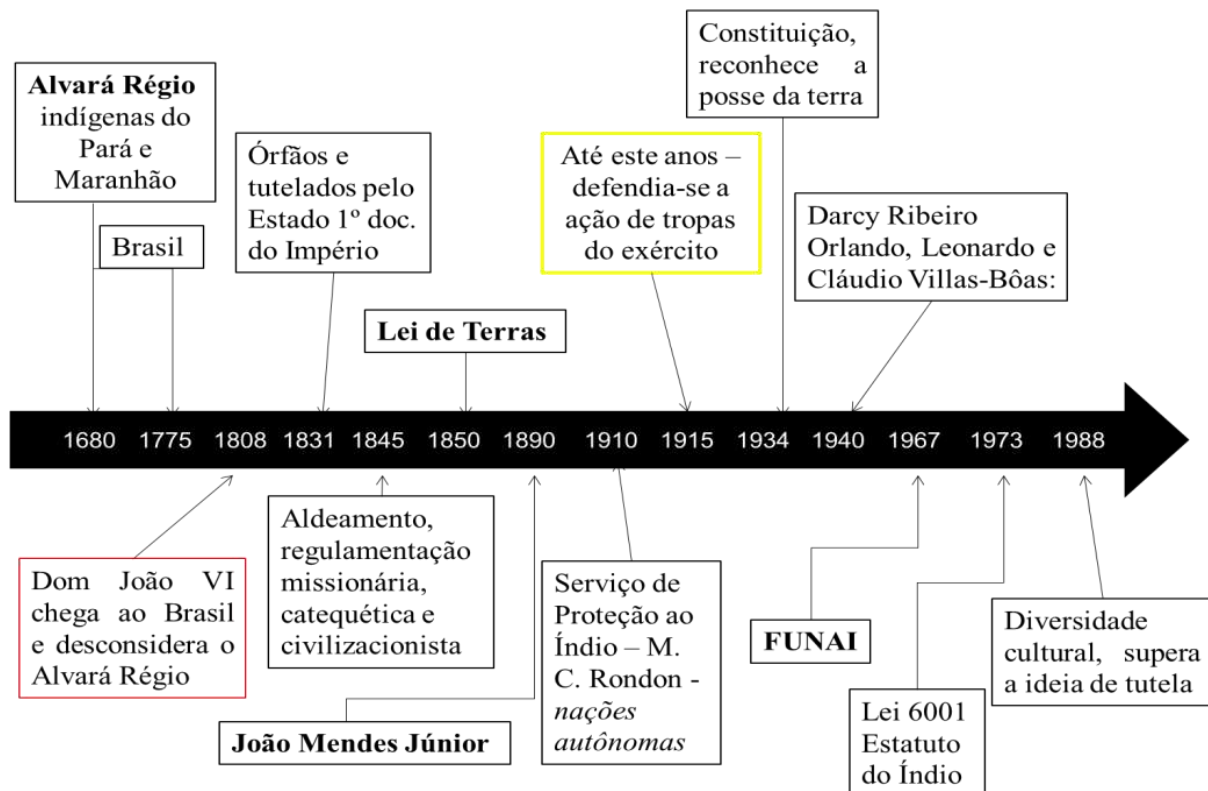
Alvará Régio indígenas do Pará e Maranhão

Brasil

Órfãos e tutelados pelo Estado 1º doc. do Império

Lei de Terras

Até este anos – defendia-se a ação de tropas do exército

Constituição, reconhece a posse da terra

Darcy Ribeiro Orlando, Leonardo e Cláudio Villas-Bôas:

1680 1775 1808 1831 1845 1850 1890 1910 1915 1934 1940 1967 1973 1988

Dom João VI chega ao Brasil e desconsidera o Alvará Régio

Aldeamento, regulamentação missionária, catequética e civilizacionista

João Mendes Júnior

Serviço de Proteção ao Índio – M. C. Rondon - *nações autônomas*

FUNAI

Lei 6001 Estatuto do Índio

Diversidade cultural, supera a ideia de tutela